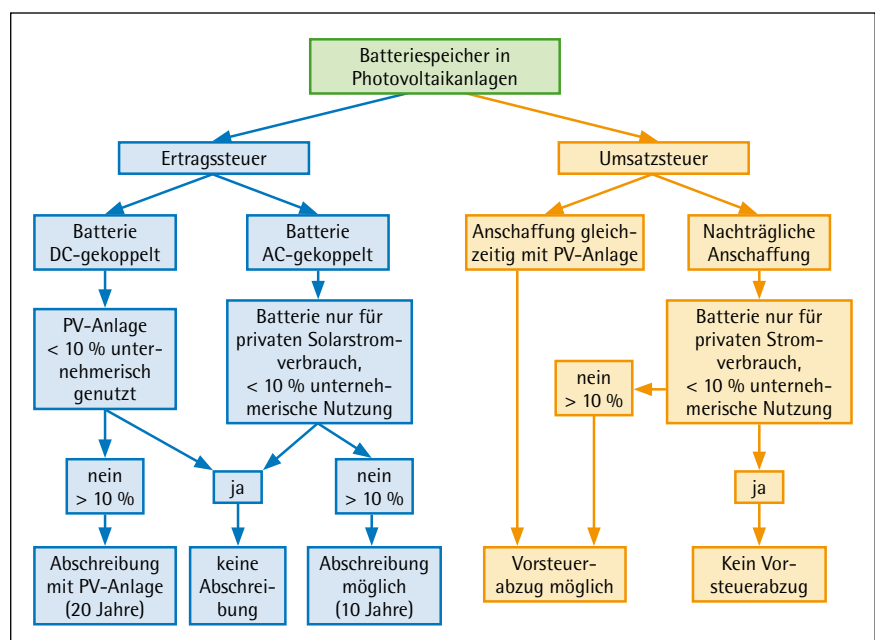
Batteriespeicher in Photovoltaikanlagen

Ertragssteuer

Umsatzsteuer

Batterie DC-gekoppelt

Batterie AC-gekoppelt

Anschaffung gleichzeitig mit PV-Anlage

Nachträgliche Anschaffung

PV-Anlage < 10 % unternehmerisch genutzt

Batterie nur für privaten Solarstromverbrauch, < 10 % unternehmerische Nutzung

Batterie nur für privaten Stromverbrauch, < 10 % unternehmerische Nutzung

nein > 10 %

ja

nein > 10 %

nein > 10 %

ja

Abschreibung mit PV-Anlage (20 Jahre)

keine Abschreibung

Abschreibung möglich (10 Jahre)

Vorsteuerabzug möglich

Kein Vorsteuerabzug